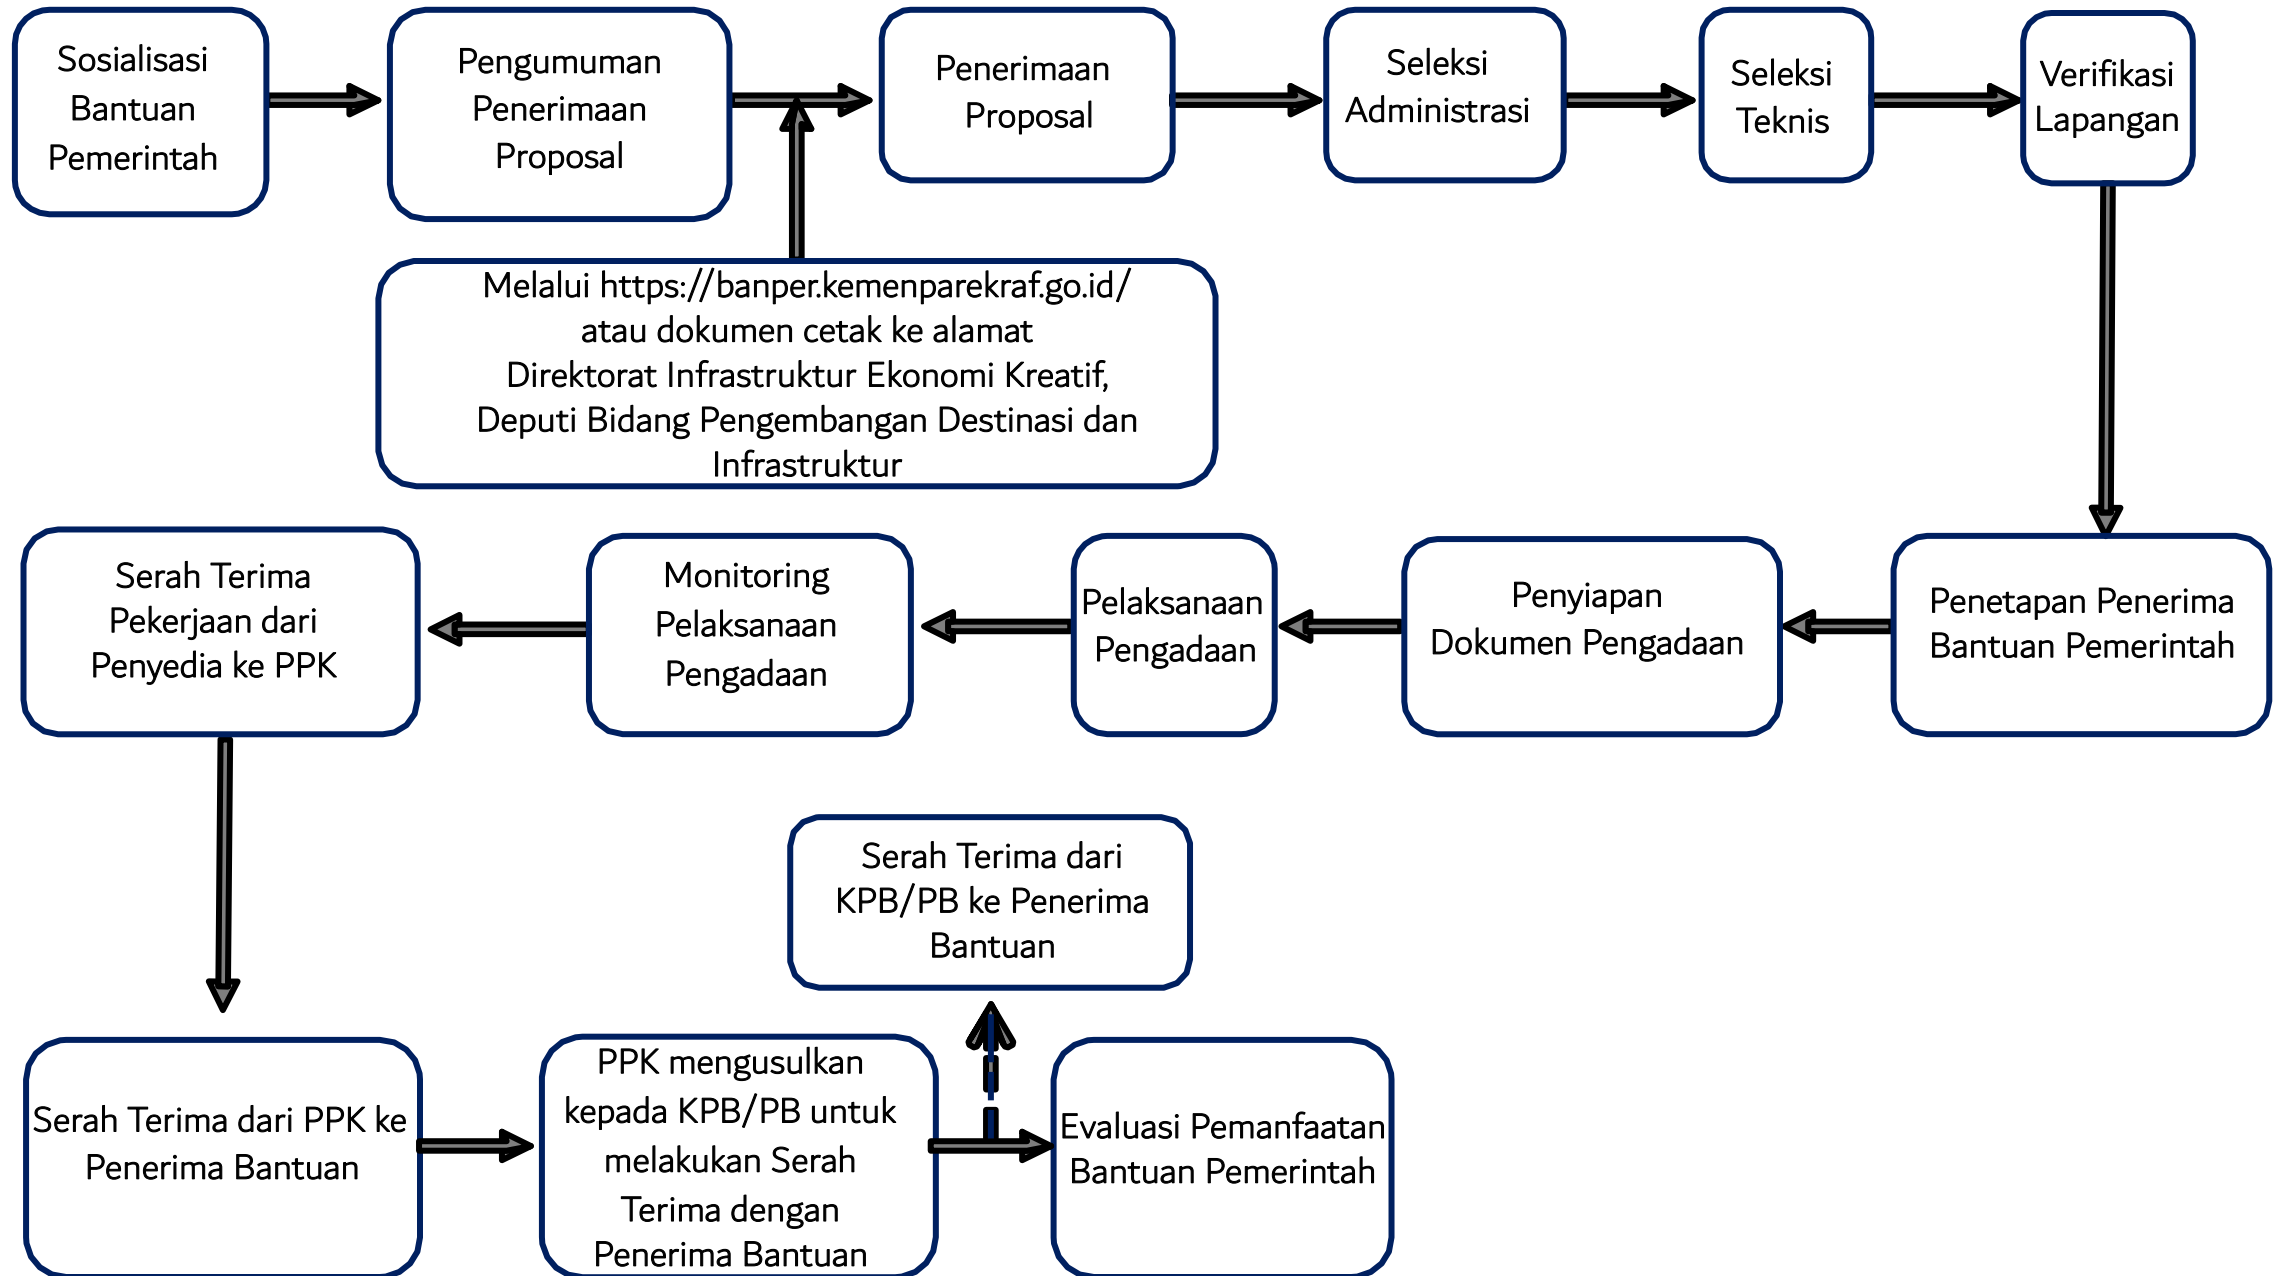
Sosialisasi Bantuan Pemerintah

Pengumuman Penerimaan Proposal

Penerimaan Proposal

Seleksi Administrasi

Seleksi Teknis

Verifikasi Lapangan

Melalui https://banper.kemenparekraf.go.id/ atau dokumen cetak ke alamat Direktorat Infrastruktur Ekonomi Kreatif, Deputi Bidang Pengembangan Destinasi dan Infrastruktur

Penetapan Penerima Bantuan Pemerintah

Penyiapan Dokumen Pengadaan

Pelaksanaan Pengadaan

Monitoring Pelaksanaan Pengadaan

Serah Terima Pekerjaan dari Penyedia ke PPK

Serah Terima dari PPK ke Penerima Bantuan

PPK mengusulkan kepada KPB/PB untuk melakukan Serah Terima dengan Penerima Bantuan

Serah Terima dari KPB/PB ke Penerima Bantuan

Evaluasi Pemanfaatan Bantuan Pemerintah